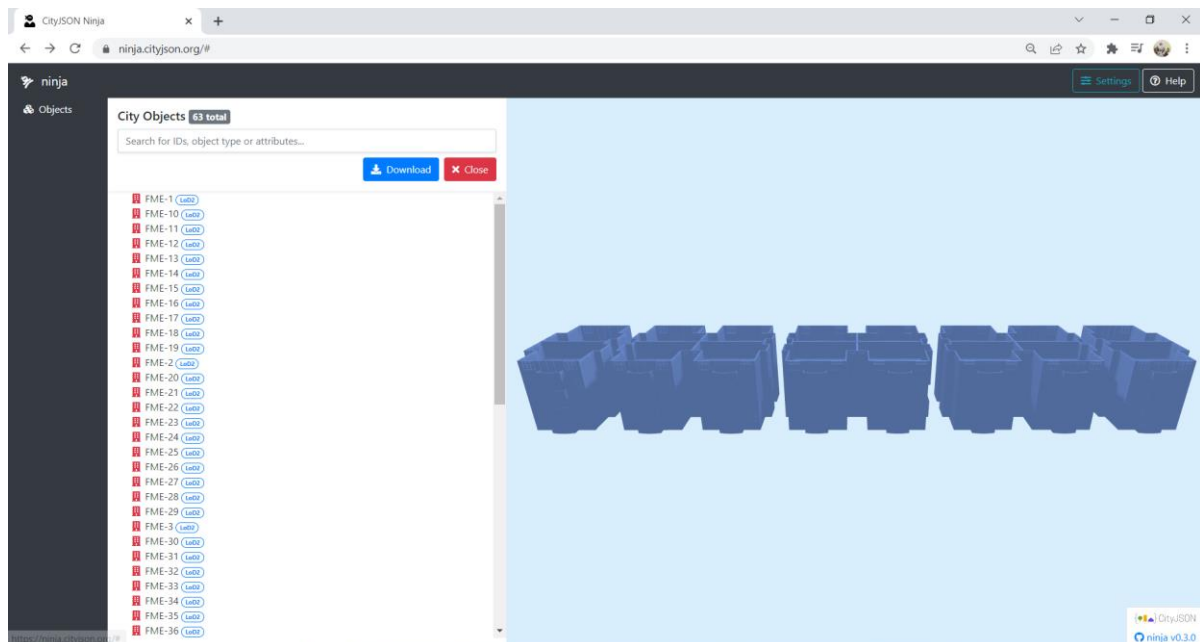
CityJSON Ninja

ninja.cityjson.org/#

ninja

Settings

Help

Objects

City Objects 63 total

Search for IDs, object type or attributes...

Download

Close

FME-1 LoD2
FME-10 LoD2
FME-11 LoD2
FME-12 LoD2
FME-13 LoD2
FME-14 LoD2
FME-15 LoD2
FME-16 LoD2
FME-17 LoD2
FME-18 LoD2
FME-19 LoD2
FME-2 LoD2
FME-20 LoD2
FME-21 LoD2
FME-22 LoD2
FME-23 LoD2
FME-24 LoD2
FME-25 LoD2
FME-26 LoD2
FME-27 LoD2
FME-28 LoD2
FME-29 LoD2
FME-3 LoD2
FME-30 LoD2
FME-31 LoD2
FME-32 LoD2
FME-33 LoD2
FME-34 LoD2
FME-35 LoD2
FME-36 LoD2

https://ninja.cityjson.org/#

CityJSON

ninja v0.3.0